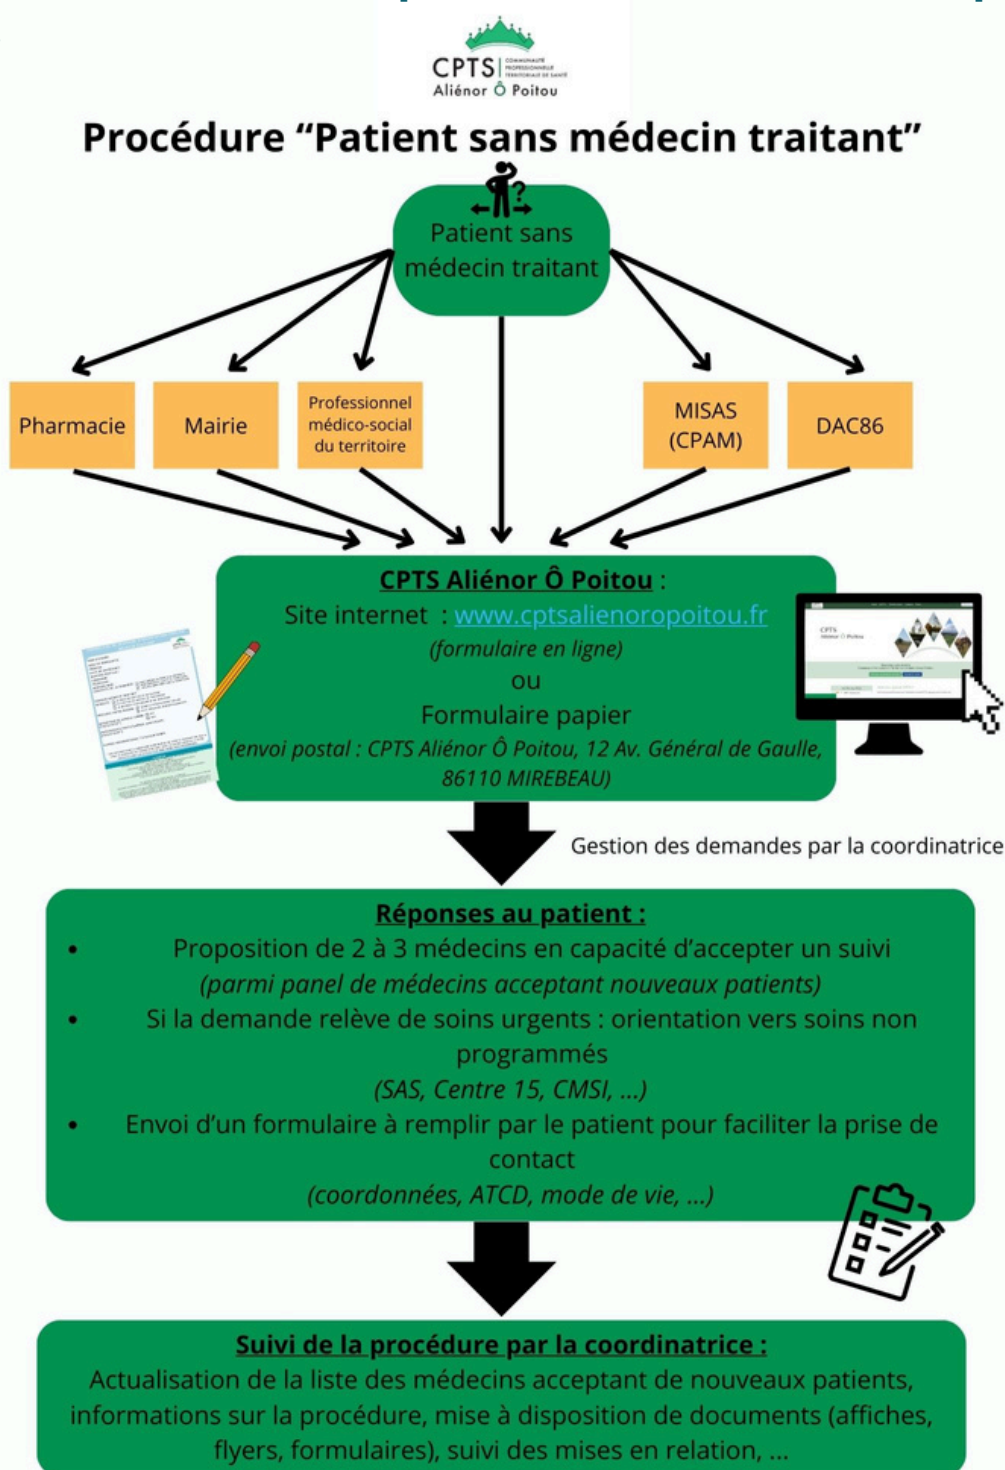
CPTS | COMMUNAUTÉ PROFESSIONNELLE TERRITORIALE DE SANTÉ
Aliénor Ô Poitou

Procédure “Patient sans médecin traitant”

Patient sans médecin traitant

Pharmacie

Mairie

Professionnel médico-social du territoire

MISAS (CPAM)

DAC86

CPTS Aliénor Ô Poitou :
Site internet : www.cptsalienoropoitou.fr
(formulaire en ligne)
ou
Formulaire papier
(envoi postal : CPTS Aliénor Ô Poitou, 12 Av. Général de Gaulle, 86110 MIREBEAU)

Gestion des demandes par la coordinatrice

Réponses au patient :
• Proposition de 2 à 3 médecins en capacité d’accepter un suivi (parmi panel de médecins acceptant nouveaux patients)
• Si la demande relève de soins urgents : orientation vers soins non programmés (SAS, Centre 15, CMSI, ...)
• Envoi d’un formulaire à remplir par le patient pour faciliter la prise de contact (coordonnées, ATCD, mode de vie, ...)

Suivi de la procédure par la coordinatrice :
Actualisation de la liste des médecins acceptant de nouveaux patients, informations sur la procédure, mise à disposition de documents (affiches, flyers, formulaires), suivi des mises en relation, ...